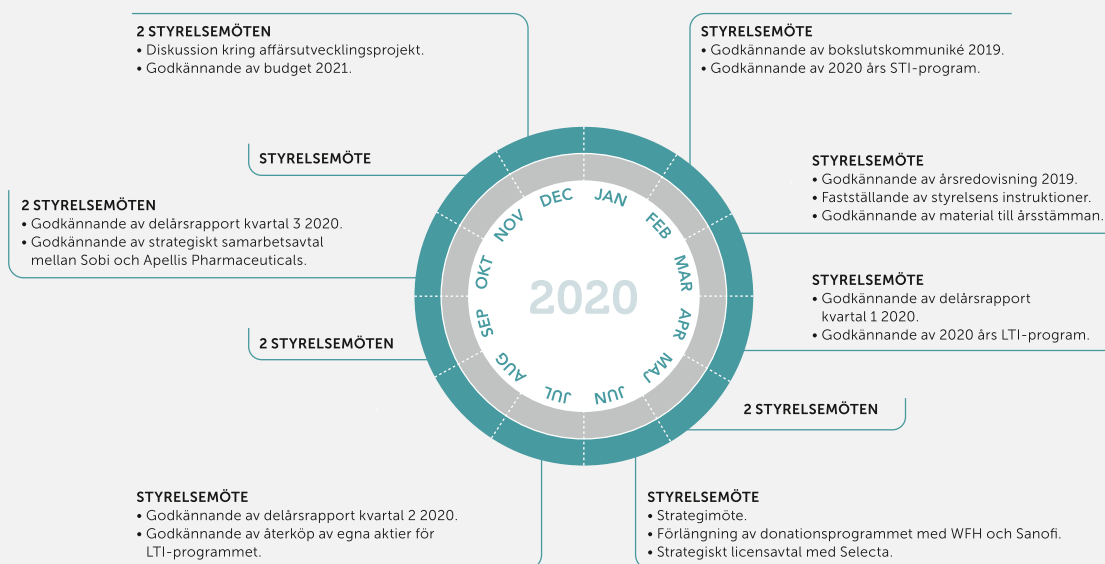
2 STYRELSEMÖTEN
• Diskussion kring affärsutvecklingsprojekt.
• Godkännande av budget 2021.

STYRELSEMÖTE
• Godkännande av bokslutskommuniké 2019.
• Godkännande av 2020 års STI-program.

STYRELSEMÖTE

STYRELSEMÖTE
• Godkännande av årsredovisning 2019.
• Fastställande av styrelsens instruktioner.
• Godkännande av material till årsstämman.

2 STYRELSEMÖTEN
• Godkännande av delårsrapport kvartal 3 2020.
• Godkännande av strategiskt samarbetsavtal mellan Sobi och Apellis Pharmaceuticals.

DEC JAN FEB MAR APR MAJ JUN JUL AUG SEP OKT NOV

2020

STYRELSEMÖTE
• Godkännande av delårsrapport kvartal 1 2020.
• Godkännande av 2020 års LTI-program.

2 STYRELSEMÖTEN

2 STYRELSEMÖTEN

STYRELSEMÖTE
• Godkännande av delårsrapport kvartal 2 2020.
• Godkännande av återköp av egna aktier för LTI-programmet.

STYRELSEMÖTE
• Strategimöte.
• Förlängning av donationsprogrammet med WFH och Sanofi.
• Strategiskt licensavtal med Selecta.